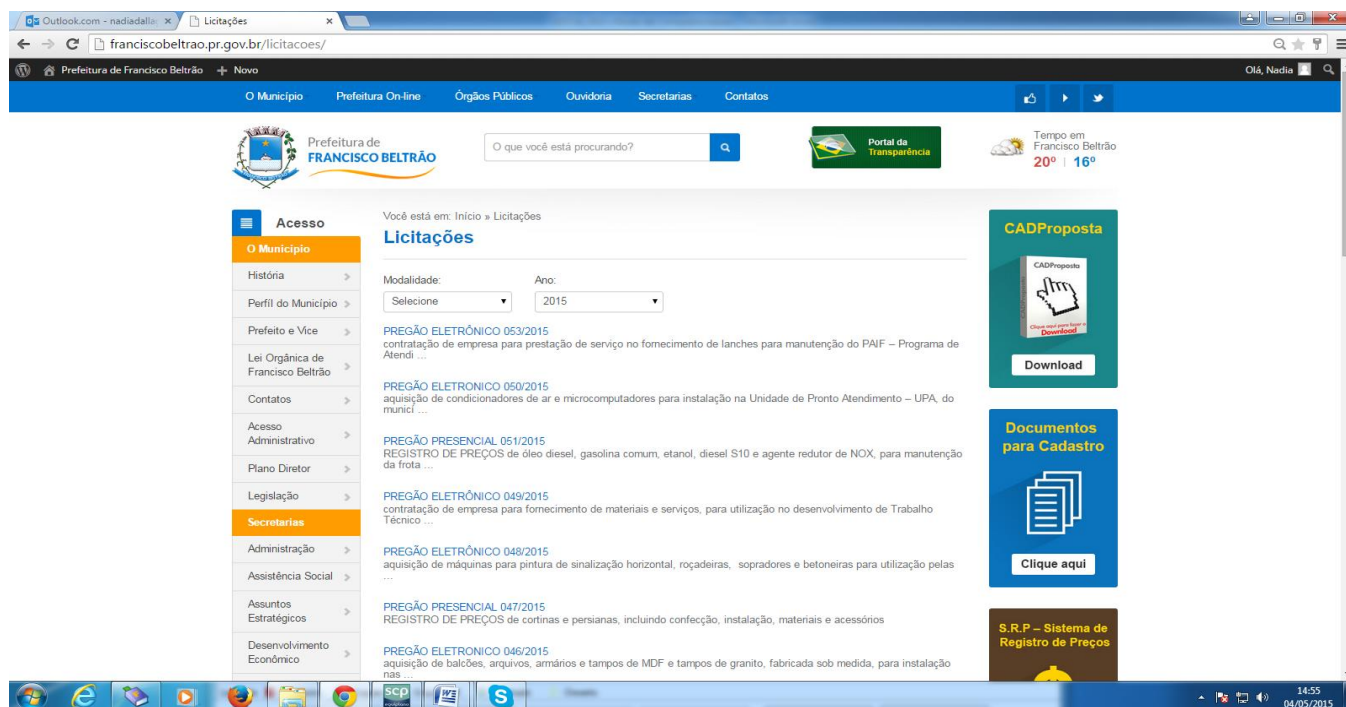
Outlook.com - nadiadalla × Licitações ×

franciscobeltrao.pr.gov.br/licitacoes/

Prefeitura de Francisco Beltrão + Novo

Olá, Nadia

O Município Prefeitura On-line Órgãos Públicos Ouvidoria Secretarias Contatos

Prefeitura de FRANCISCO BELTRÃO

O que você está procurando?

Portal da Transparência

Tempo em Francisco Beltrão 20º | 16º

Acesso

O Município

História

Perfil do Município

Prefeito e Vice

Lei Orgânica de Francisco Beltrão

Contatos

Acesso Administrativo

Plano Diretor

Legislação

Secretarias

Administração

Assistência Social

Assuntos Estratégicos

Desenvolvimento Econômico

Você está em: Início » Licitações

Licitações

Modalidade: Selecione

Ano: 2015

PREGÃO ELETRÔNICO 053/2015
contratação de empresa para prestação de serviço no fornecimento de lanches para manutenção do PAIF – Programa de Atendi ...

PREGÃO ELETRONICO 050/2015
aquisição de condicionadores de ar e microcomputadores para instalação na Unidade de Pronto Atendimento – UPA, do municí ...

PREGÃO PRESENCIAL 051/2015
REGISTRO DE PREÇOS de óleo diesel, gasolina comum, etanol, diesel S10 e agente redutor de NOX, para manutenção da frota ...

PREGÃO ELETRÔNICO 049/2015
contratação de empresa para fornecimento de materiais e serviços, para utilização no desenvolvimento de Trabalho Técnico ...

PREGÃO ELETRÔNICO 048/2015
aquisição de máquinas para pintura de sinalização horizontal, roçadeiras, sopradores e betoneiras para utilização pelas ...

PREGÃO PRESENCIAL 047/2015
REGISTRO DE PREÇOS de cortinas e persianas, incluindo confecção, instalação, materiais e acessórios

PREGÃO ELETRONICO 046/2015
aquisição de balcões, arquivos, armários e tampos de MDF e tampos de granito, fabricada sob medida, para instalação nas ...

CADProposta

CADProposta

Clique aqui para fazer o Download

Download

Documentos para Cadastro

Clique aqui

S.R.P – Sistema de Registro de Preços

14:55
04/05/2015